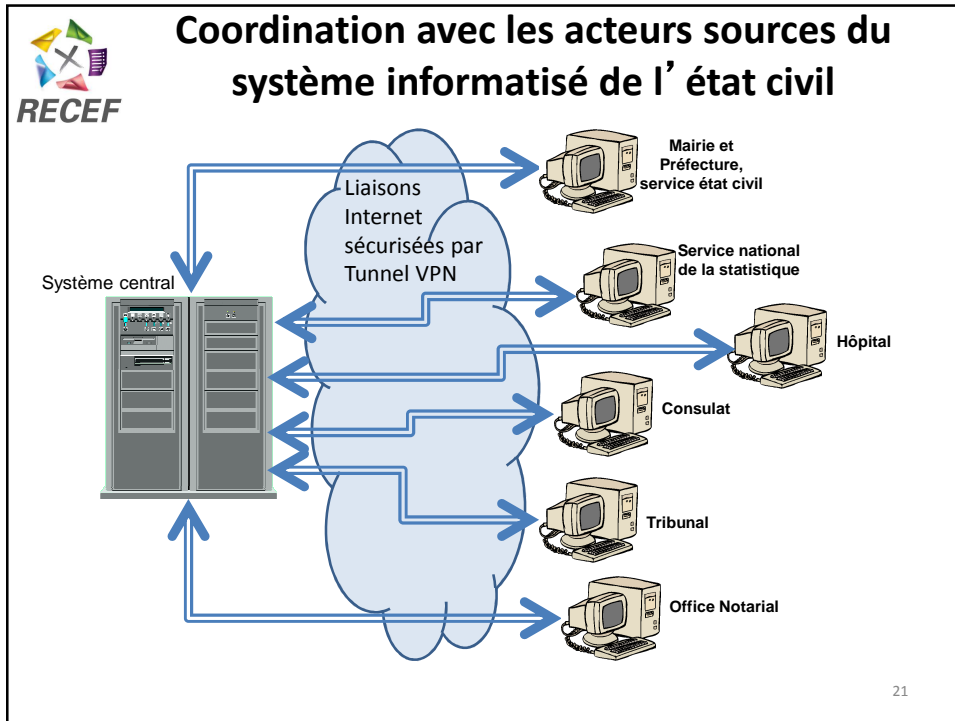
RECEF

Coordination avec les acteurs sources du système informatisé de l’état civil

Liaisons Internet sécurisées par Tunnel VPN

Système central

Mairie et Préfecture, service état civil

Service national de la statistique

Hôpital

Consulat

Tribunal

Office Notarial

21